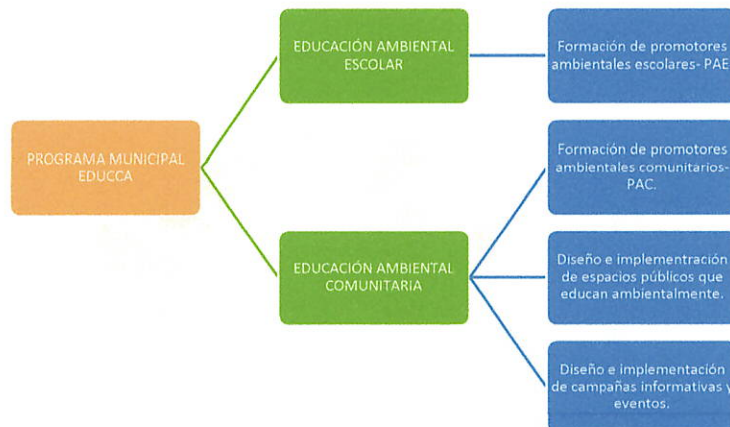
PROGRAMA MUNICIPAL EDUCCA

EDUCACIÓN AMBIENTAL ESCOLAR

Formación de promotores ambientales escolares- PAE

EDUCACIÓN AMBIENTAL COMUNITARIA

Formación de promotores ambientales comunitarios- PAC.

Diseño e implementración de espacios públicos que educan ambientalmente.

Diseño e implementación de campañas informativas y eventos.